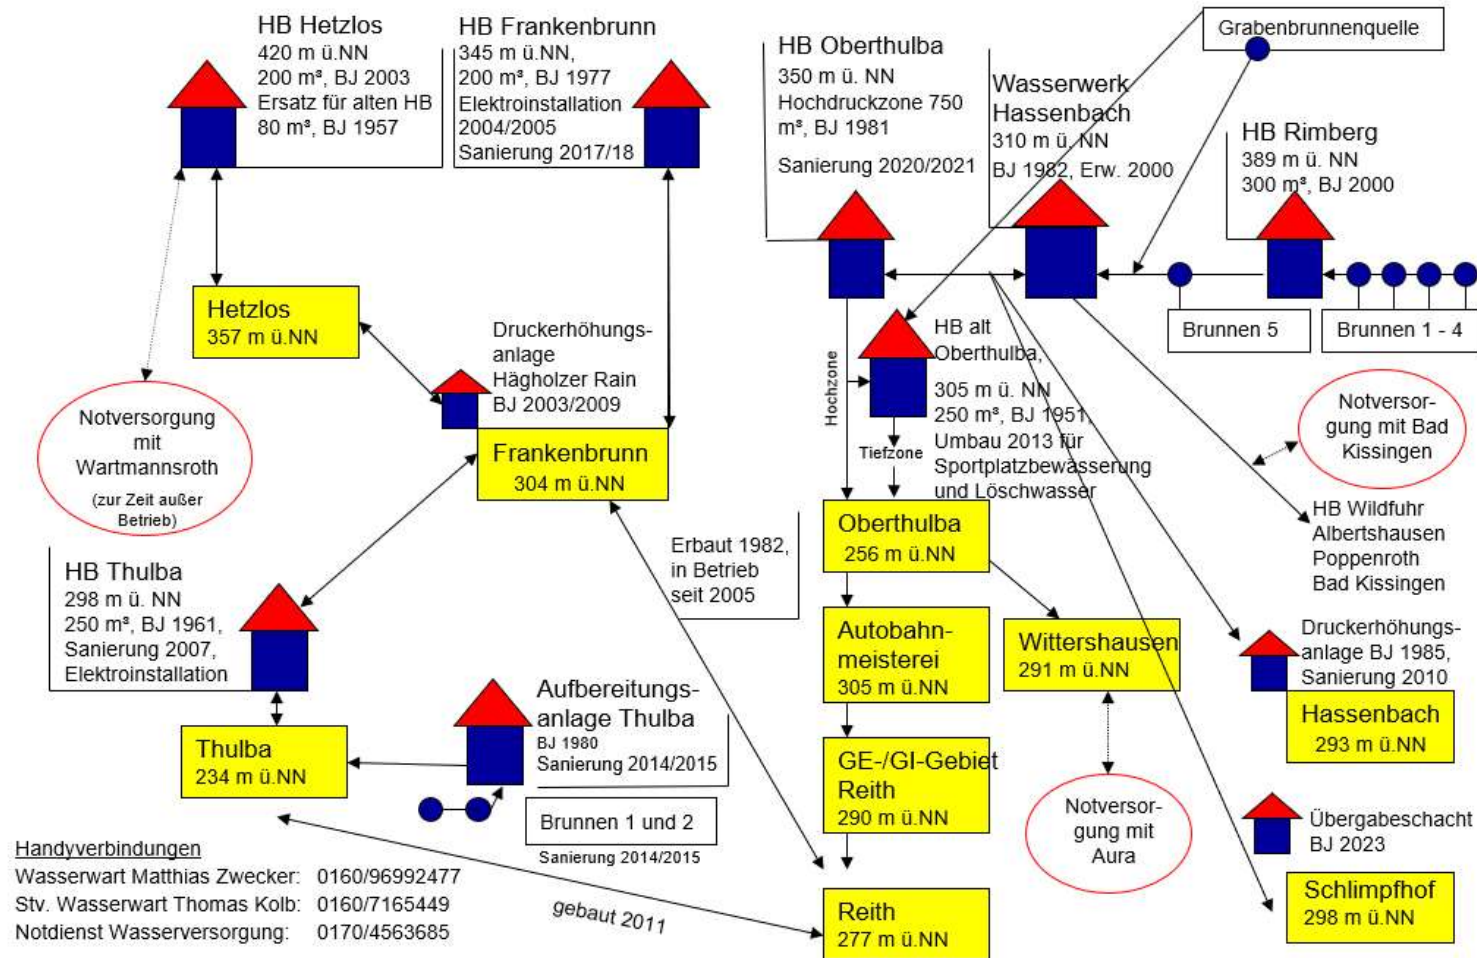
HB Hetzlos
420 m ü.NN
200 m³, BJ 2003
Ersatz für alten HB
80 m³, BJ 1957

HB Frankenbrunn
345 m ü.NN,
200 m³, BJ 1977
Elektroinstallation
2004/2005
Sanierung 2017/18

HB Oberthulba
350 m ü. NN
Hochdruckzone 750 m³, BJ 1981
Sanierung 2020/2021

Wasserwerk
Hassenbach
310 m ü. NN
BJ 1982, Erw. 2000

Grabenbrunnenquelle

HB Rimberg
389 m ü. NN
300 m³, BJ 2000

Brunnen 5

Brunnen 1 - 4

Hetzlos
357 m ü.NN

Druckerhöhungsanlage
Hägholzer Rain
BJ 2003/2009

Frankenbrunn
304 m ü.NN

Notversorgung
mit
Wartmannsroth
(zur Zeit außer Betrieb)

Hochzone

HB alt
Oberthulba,
305 m ü. NN
250 m³, BJ 1951,
Umbau 2013 für
Sportplatzbewässerung
und Löschwasser

Tiefzone

Notversorgung mit Bad Kissingen

HB Wildfuhr
Albertshausen
Poppenroth
Bad Kissingen

Oberthulba
256 m ü.NN

Erbaut 1982,
in Betrieb
seit 2005

HB Thulba
298 m ü. NN
250 m³, BJ 1961,
Sanierung 2007,
Elektroinstallation

Autobahnmeisterei
305 m ü.NN

Wittershausen
291 m ü.NN

Druckerhöhungsanlage BJ 1985,
Sanierung 2010

Hassenbach
293 m ü.NN

Aufbereitungsanlage Thulba
BJ 1980
Sanierung 2014/2015

Thulba
234 m ü.NN

GE-/GI-Gebiet
Reith
290 m ü.NN

Notversorgung mit
Aura

Übergabeschacht
BJ 2023

Brunnen 1 und 2
Sanierung 2014/2015

Schlimpfhof
298 m ü.NN

Handyverbindungen
Wasserwart Matthias Zwecker: 0160/96992477
Stv. Wasserwart Thomas Kolb: 0160/7165449
Notdienst Wasserversorgung: 0170/4563685

gebaut 2011

Reith
277 m ü.NN